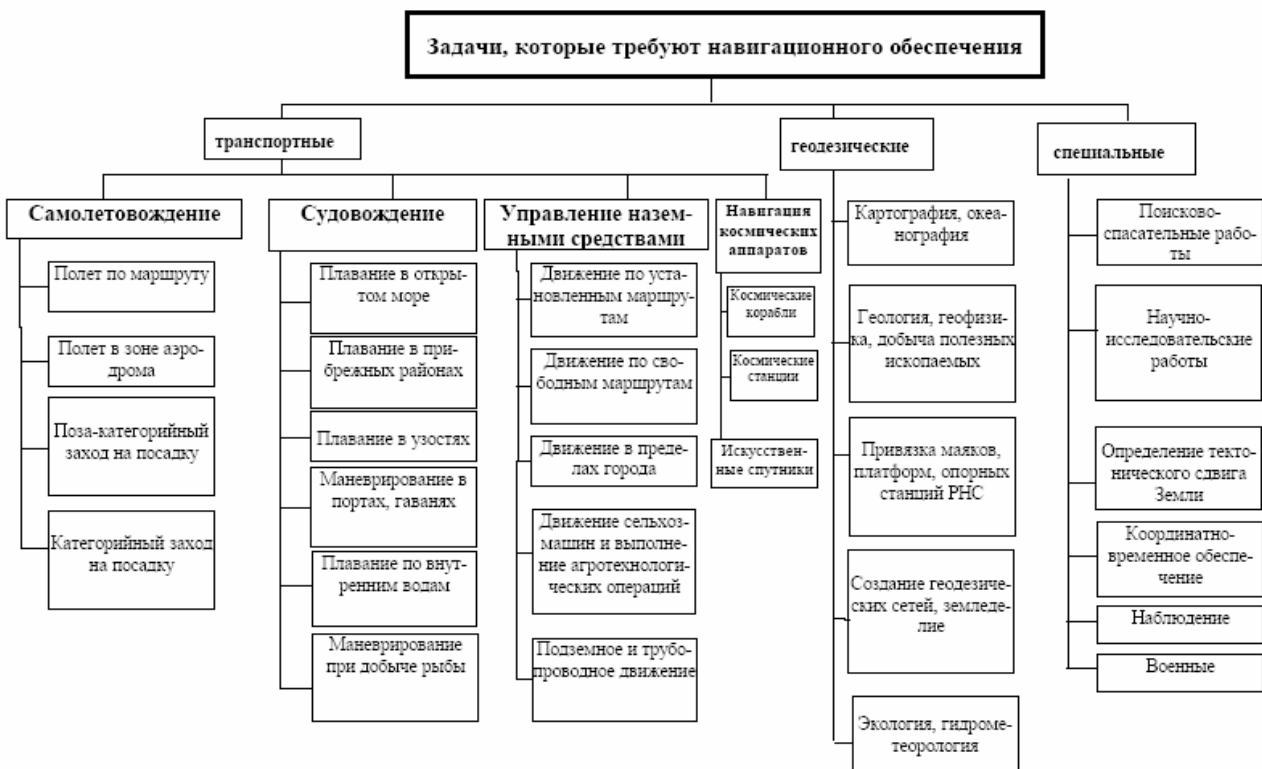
Задачи, которые требуют навигационного обеспечения

транспортные

геодезические

специальные

Самолетовождение

Полет по маршруту

Полет в зоне аэродрома

Поза-категорийный заход на посадку

Категорийный заход на посадку

Судовождение

Плавание в открытом море

Плавание в прибрежных районах

Плавание в узостях

Маневрирование в портах, гаванях

Плавание по внутренним водам

Маневрирование при добыче рыбы

Управление наземными средствами

Движение по установленным маршрутам

Движение по свободным маршрутам

Движение в пределах города

Движение сельхозмашин и выполнение агротехнологических операций

Подземное и трубопроводное движение

Навигация космических аппаратов

Космические корабли

Космические станции

Искусственные спутники

Картография, океанография

Геология, геофизика, добыча полезных ископаемых

Привязка маяков, платформ, опорных станций РНС

Создание геодезических сетей, земледелие

Экология, гидрометеорология

Поисково-спасательные работы

Научно-исследовательские работы

Определение тектонического сдвига Земли

Координатно-временное обеспечение

Наблюдение

Военные